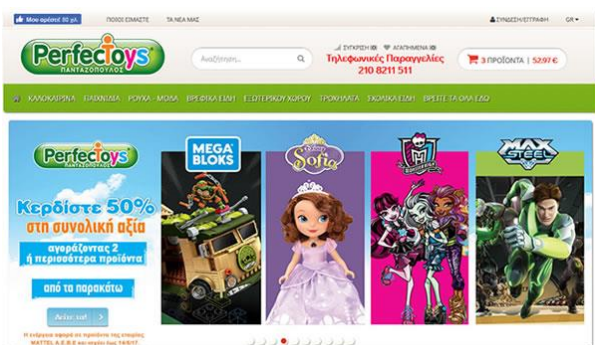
Μου αρέσει! 60 χιλ.
ΠΟΙΟΙ ΕΙΜΑΣΤΕ
ΤΑ ΝΕΑ ΜΑΣ
ΣΥΝΔΕΣΗ/ΕΓΓΡΑΦΗ
GR

PerfecToys
ΠΑΝΤΑΖΟΠΟΥΛΟΣ

Αναζήτηση...

ΣΥΓΚΡΙΣΗ (0)
ΑΓΑΠΗΜΕΝΑ (0)
Τηλεφωνικές Παραγγελίες
210 8211 511

3 ΠΡΟΪΟΝΤΑ | 52,97 €

ΚΑΛΟΚΑΙΡΙΝΑ
ΠΑΙΧΝΙΔΙΑ
ΡΟΥΧΑ - ΜΟΔΑ
ΒΡΕΦΙΚΑ ΕΙΔΗ
ΕΞΩΤΕΡΙΚΟΥ ΧΩΡΟΥ
ΤΡΟΧΗΛΑΤΑ
ΣΧΟΛΙΚΑ ΕΙΔΗ
ΒΡΕΙΤΕ ΤΑ ΟΛΑ ΕΔΩ

PerfecToys
ΠΑΝΤΑΖΟΠΟΥΛΟΣ

Κερδίστε 50%
στη συνολική αξία
αγοράζοντας 2
ή περισσότερα προϊόντα
από τα παρακάτω

Δείτε τα!

Η ενέργεια αφορά τα προϊόντα της εταιρείας
MATTEL A.E.B.E και ισχύει έως 14/5/17.

MEGA BLOKS
Sofia
Monster High
MAX STEEL